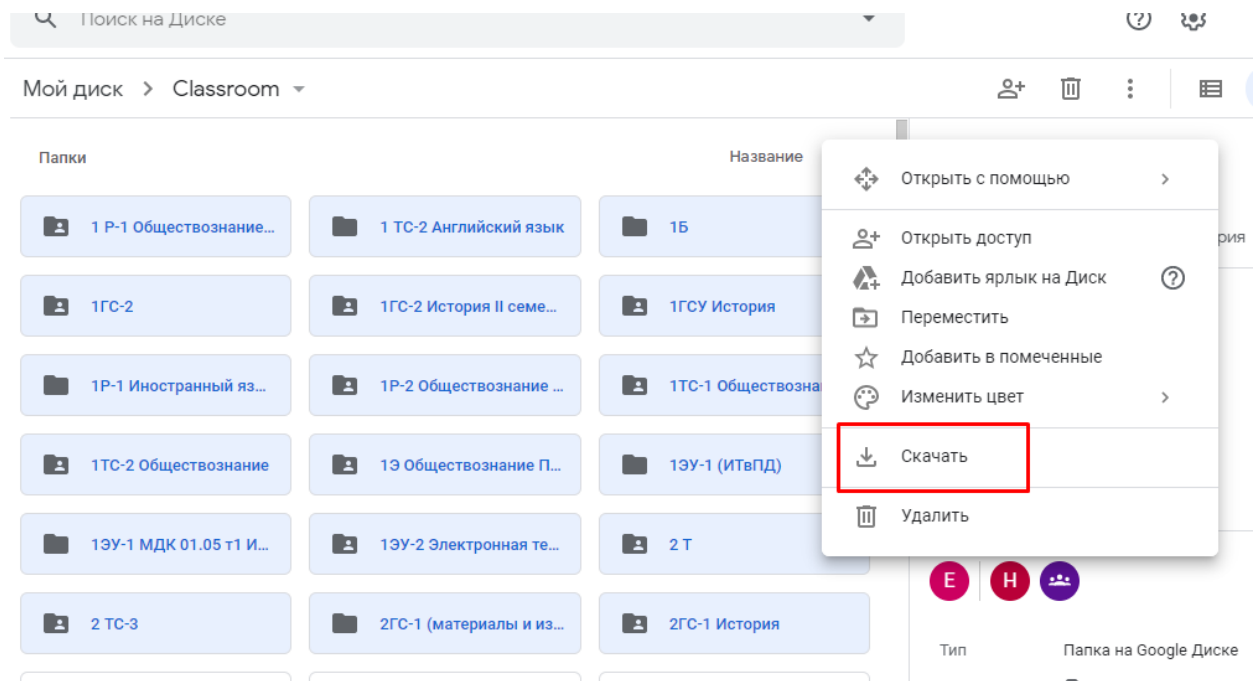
Поиск на Диске

Мой диск > Classroom

Папки

Название

1 Р-1 Обществознание...
1 ТС-2 Английский язык
1Б
1ГС-2
1ГС-2 История II семе...
1ГСУ История
1Р-1 Иностранный яз...
1Р-2 Обществознание ...
1ТС-1 Обществозна
1ТС-2 Обществознание
1Э Обществознание П...
1ЭУ-1 (ИТвПД)
1ЭУ-1 МДК 01.05 т1 И...
1ЭУ-2 Электронная те...
2 Т
2 ТС-3
2ГС-1 (материалы и из...
2ГС-1 История

Открыть с помощью
Открыть доступ
Добавить ярлык на Диск
Переместить
Добавить в помеченные
Изменить цвет
Скачать
Удалить

рия

E
H

Тип
Папка на Google Диске